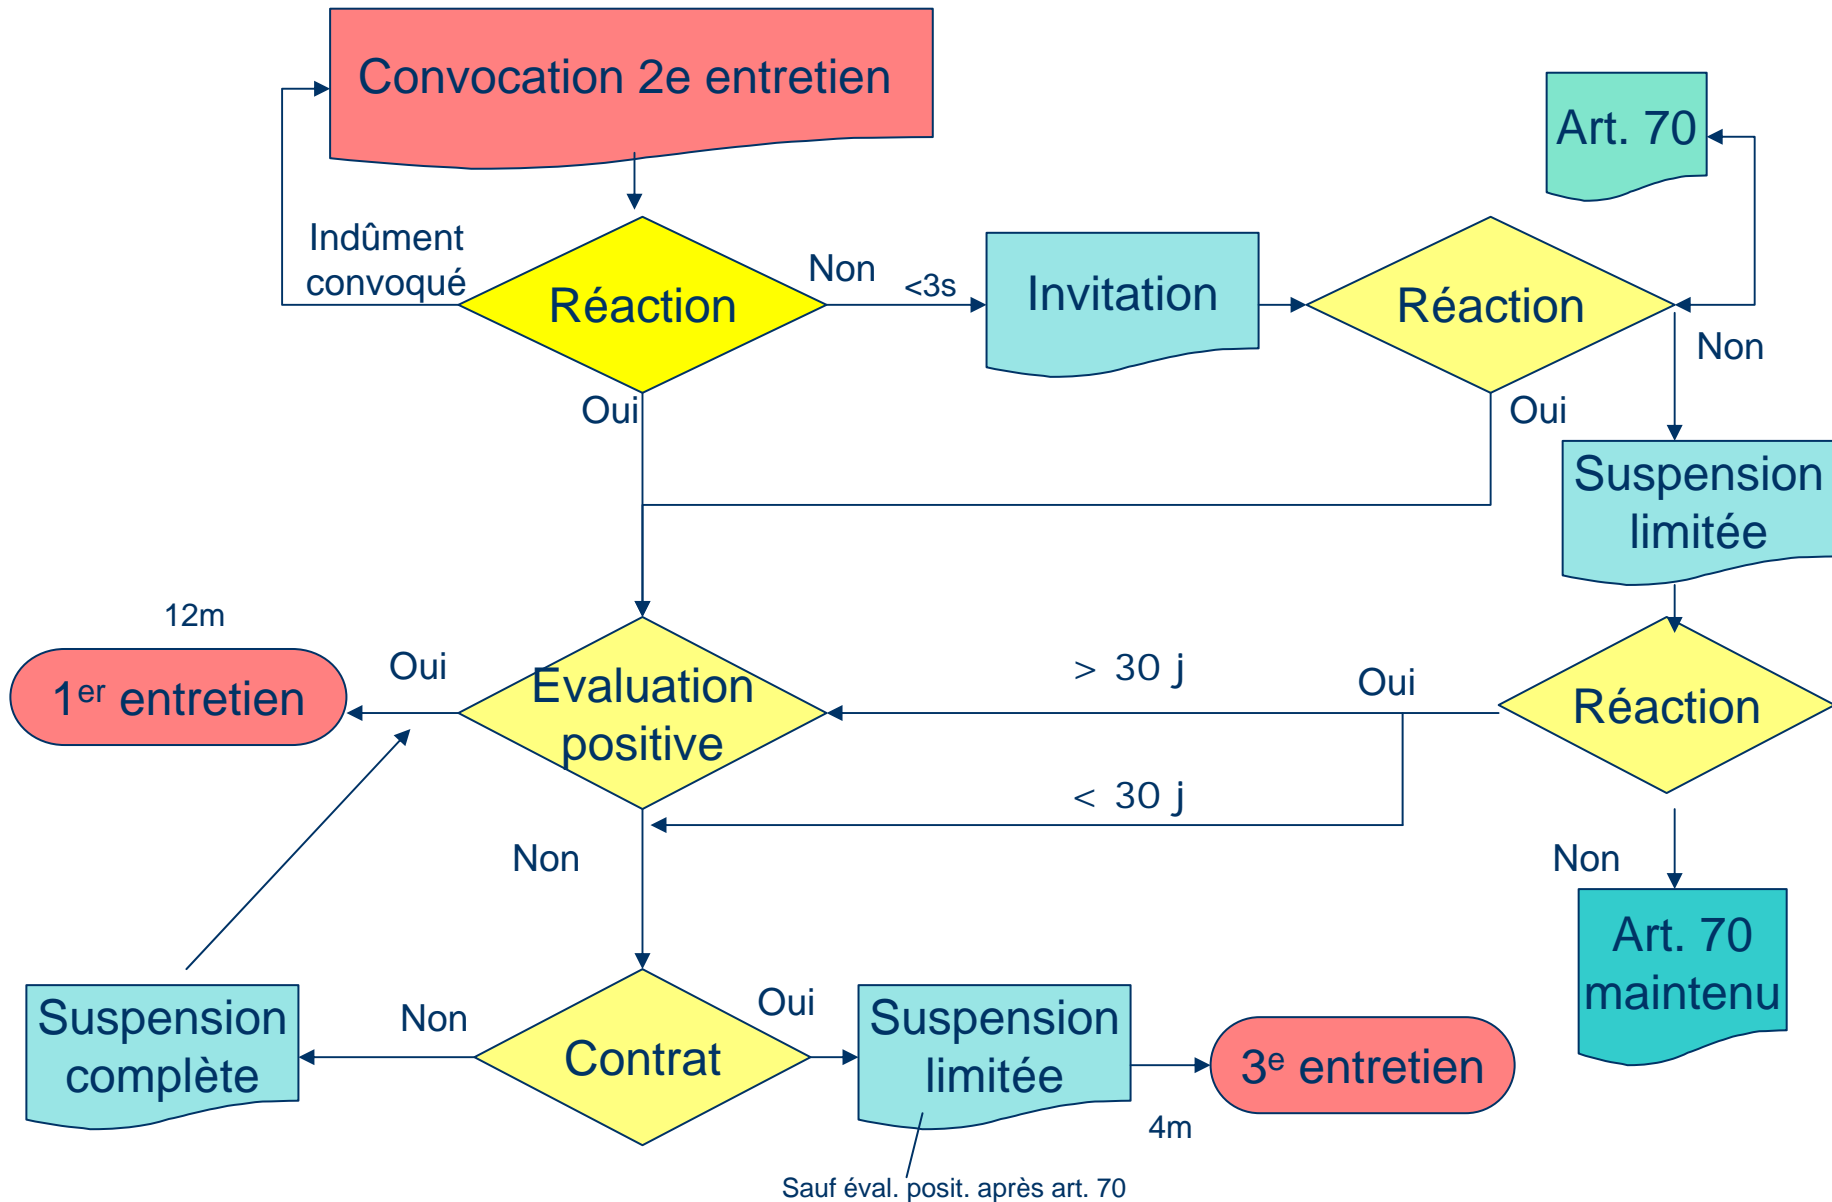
Convocation 2e entretien

Art. 70

Indûment convoqué

Réaction

Non

<3s

Invitation

Réaction

Non

Oui

Oui

Suspension limitée

12m

1$^{er}$ entretien

Oui

Evaluation positive

> 30 j

Oui

Réaction

< 30 j

Non

Non

Art. 70 maintenu

Suspension complète

Non

Contrat

Oui

Suspension limitée

3$^{e}$ entretien

4m

Sauf éval. posit. après art. 70